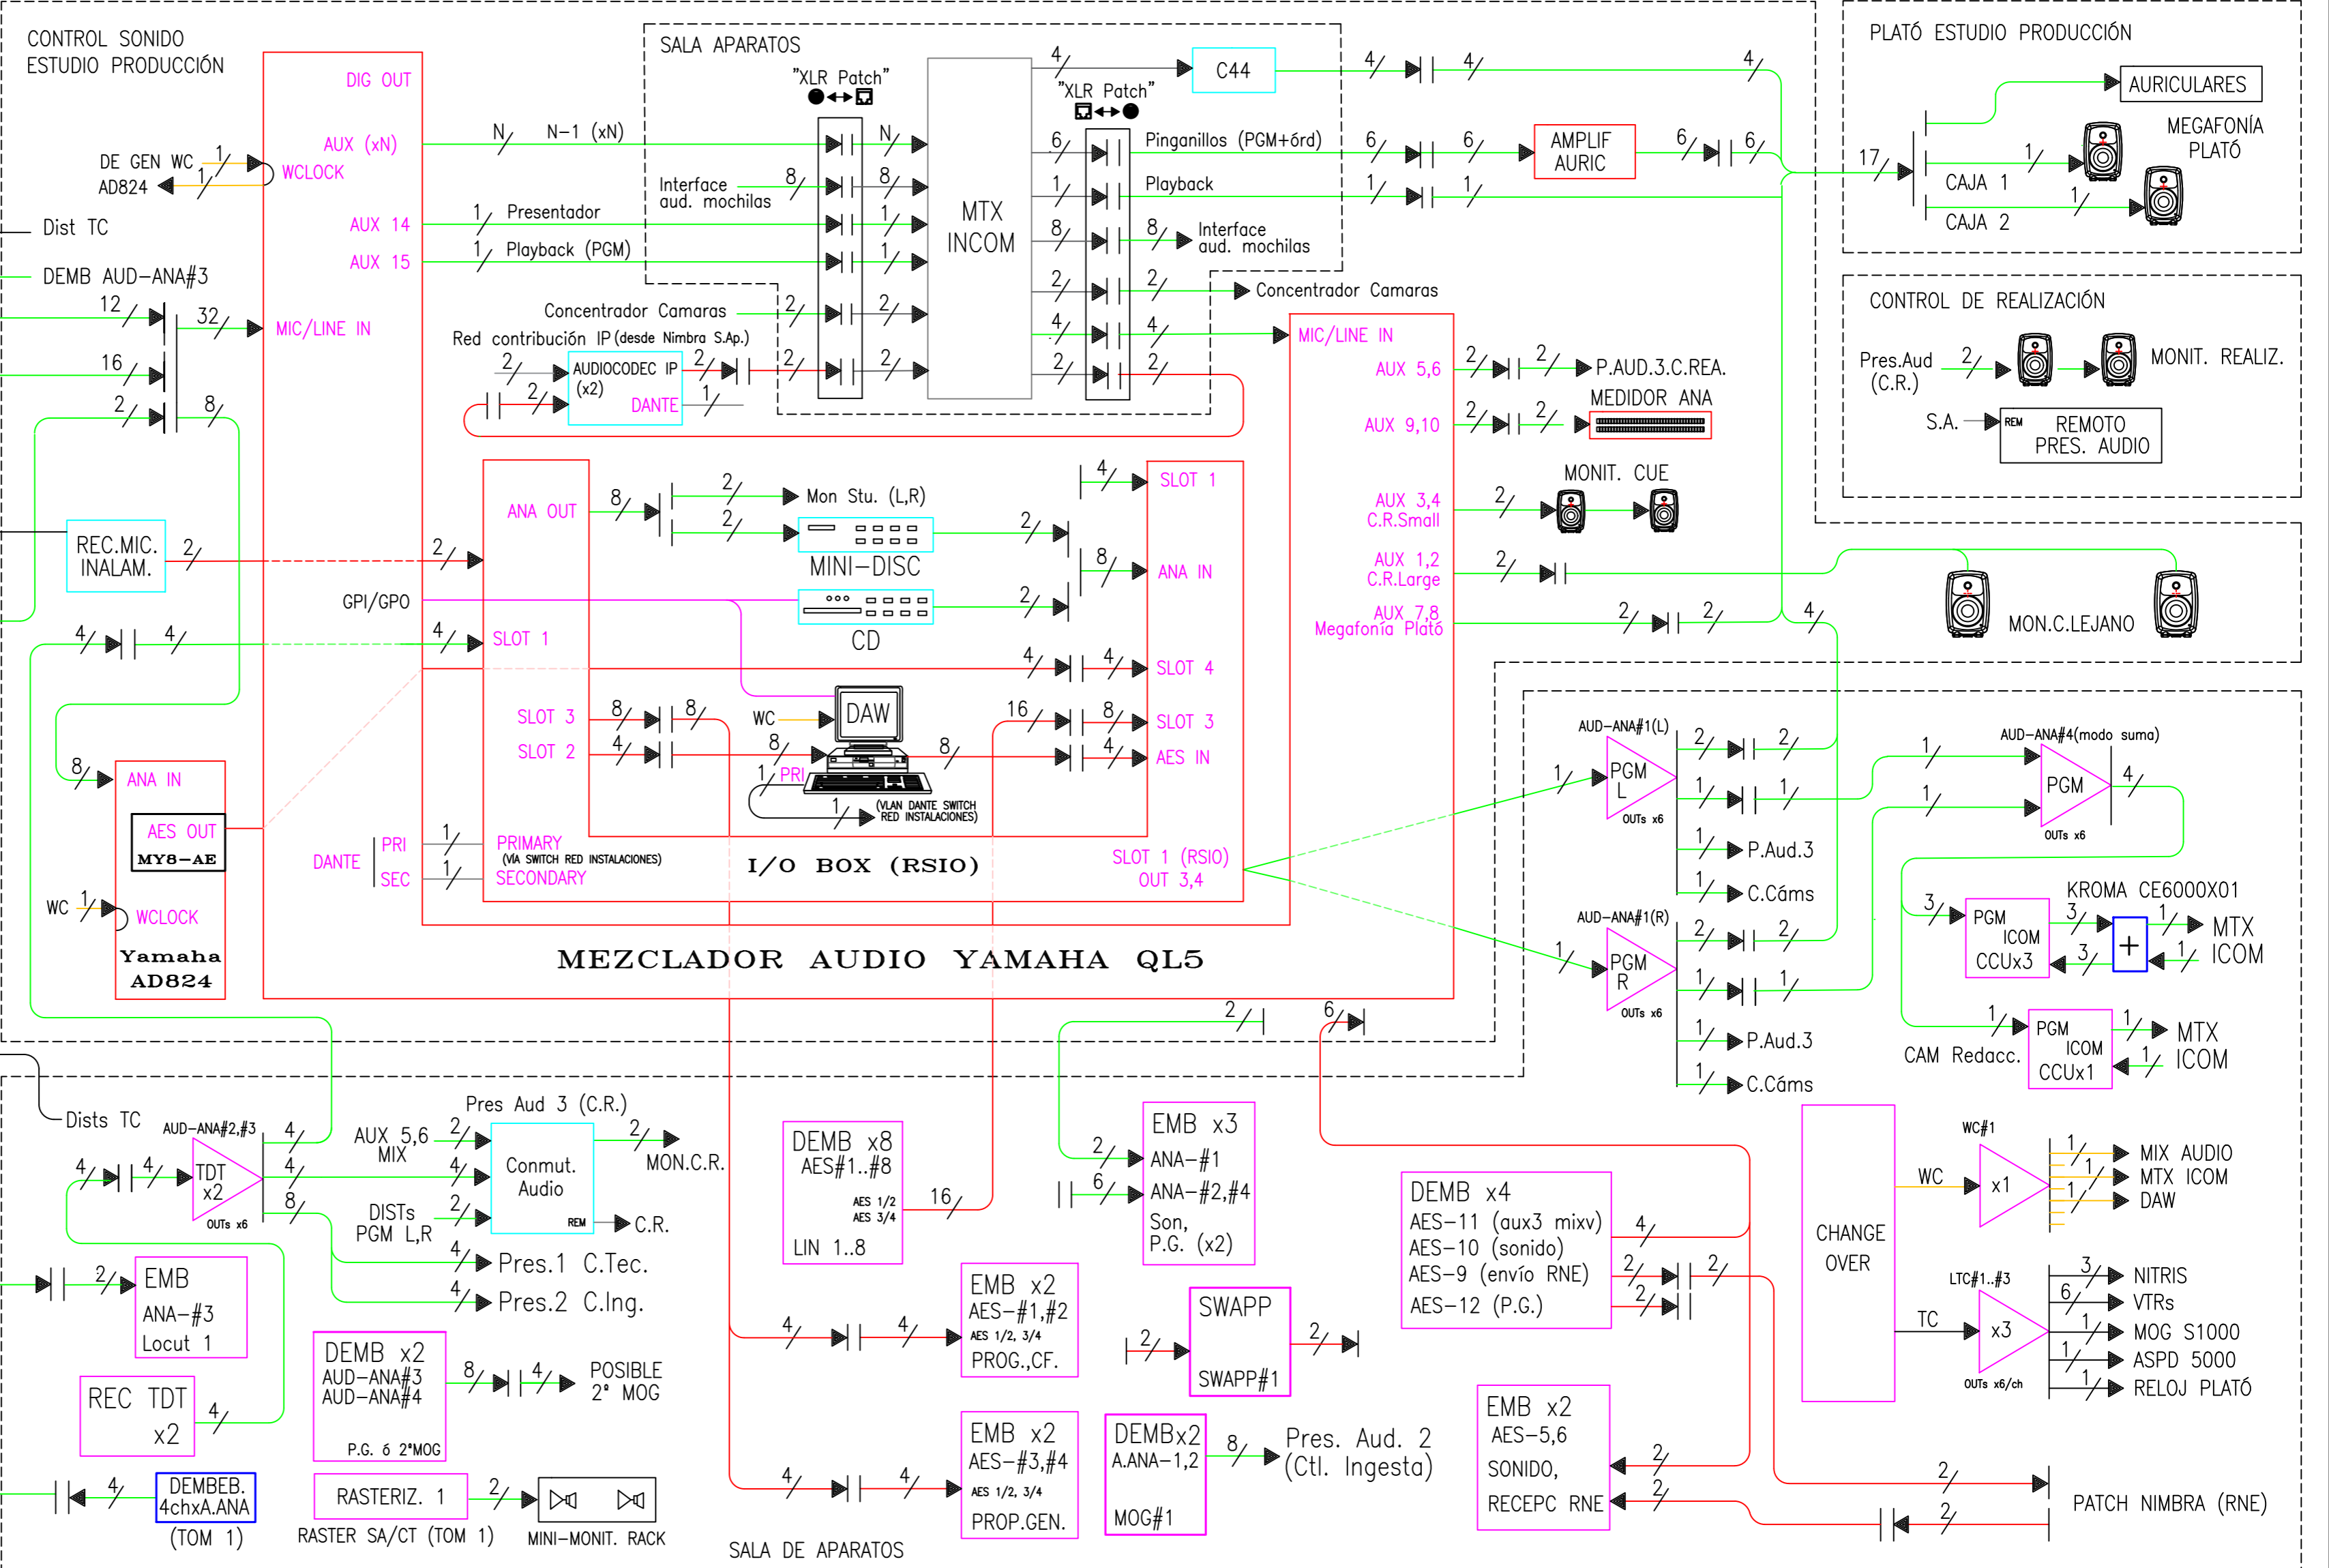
CONTROL SONIDO ESTUDIO PRODUCCIÓN

DIG OUT
AUX (xN)
WCLOCK
AUX 14
AUX 15
MIC/LINE IN

DE GEN WC
AD824
Dist TC
DEMB AUD-ANA#3
12
32
16
2
8

SALA APARATOS
"XLR Patch"
"XLR Patch"
N
N-1 (xN)
Interface aud. mochilas
Presentador
Playback (PGM)
Concentrador Camaras
Red contribución IP (desde Nimbra S.Ap.)
AUDIOCODEC IP (x2)
DANTE
MTX INCOM
C44
Pinganillos (PGM+órd)
Playback
Interface aud. mochilas
Concentrador Camaras
AMPLIF AURIC

PLATÓ ESTUDIO PRODUCCIÓN
AURICULARES
MEGAFONÍA PLATÓ
CAJA 1
CAJA 2
17

CONTROL DE REALIZACIÓN
Pres.Aud (C.R.)
MONIT. REALIZ.
S.A.
REM
REMOTO PRES. AUDIO

MIC/LINE IN
AUX 5,6
P.AUD.3.C.REA.
MEDIDOR ANA
AUX 9,10
MONIT. CUE
AUX 3,4 C.R.Small
AUX 1,2 C.R.Large
AUX 7,8 Megafonía Plató
MON.C.LEJANO

REC.MIC. INALAM.
GPI/GPO
ANA OUT
Mon Stu. (L,R)
MINI-DISC
CD
SLOT 1
SLOT 3
SLOT 2
WC
DAW
PRI
(VLAN DANTE SWITCH RED INSTALACIONES)
SLOT 1
ANA IN
SLOT 4
SLOT 3
AES IN
DANTE
PRI
SEC
PRIMARY
(VIA SWITCH RED INSTALACIONES)
SECONDARY
I/O BOX (RSIO)
SLOT 1 (RSIO) OUT 3,4

ANA IN
AES OUT
MY8-AE
WC
WCLOCK
Yamaha AD824

MEZCLADOR AUDIO YAMAHA QL5

AUD-ANA#1(L)
PGM L
OUTs x6
P.Aud.3
C.Cáms
AUD-ANA#1(R)
PGM R
OUTs x6
P.Aud.3
C.Cáms
AUD-ANA#4(modo suma)
PGM
OUTs x6
KROMA CE6000X01
PGM ICOM CCUx3
MTX ICOM
PGM ICOM CCUx1
MTX ICOM
CAM Redacc.

Dists TC
AUD-ANA#2,#3
TDT x2
OUTs x6
Pres Aud 3 (C.R.)
AUX 5,6 MIX
Conmut. Audio
REM
MON.C.R.
C.R.
DISTs PGM L,R
Pres.1 C.Tec.
Pres.2 C.Ing.
EMB ANA-#3 Locut 1
REC TDT x2
DEMBEB. 4chxA.ANA (TOM 1)
DEMB x2 AUD-ANA#3 AUD-ANA#4
P.G. 6 2ºMOG
POSIBLE 2º MOG
RASTERIZ. 1
RASTER SA/CT (TOM 1)
MINI-MONIT. RACK

DEMB x8 AES#1..#8
AES 1/2
AES 3/4
LIN 1..8
16
EMB x2 AES-#1,#2 AES 1/2, 3/4 PROG.,CF.
EMB x2 AES-#3,#4 AES 1/2, 3/4 PROP.GEN.
SALA DE APARATOS
EMB x3 ANA-#1 ANA-#2,#4 Son, P.G. (x2)
SWAPP SWAPP#1
DEMBx2 A.ANA-1,2 MOG#1
Pres. Aud. 2 (Ctl. Ingesta)
DEMB x4 AES-11 (aux3 mixv) AES-10 (sonido) AES-9 (envío RNE) AES-12 (P.G.)
EMB x2 AES-5,6 SONIDO, RECEPC RNE
CHANGE OVER
WC#1
WC
x1
MIX AUDIO
MTX ICOM
DAW
LTC#1..#3
TC
x3
OUTs x6/ch
NITRIS
VTRs
MOG S1000
ASPD 5000
RELOJ PLATÓ
PATCH NIMBRA (RNE)